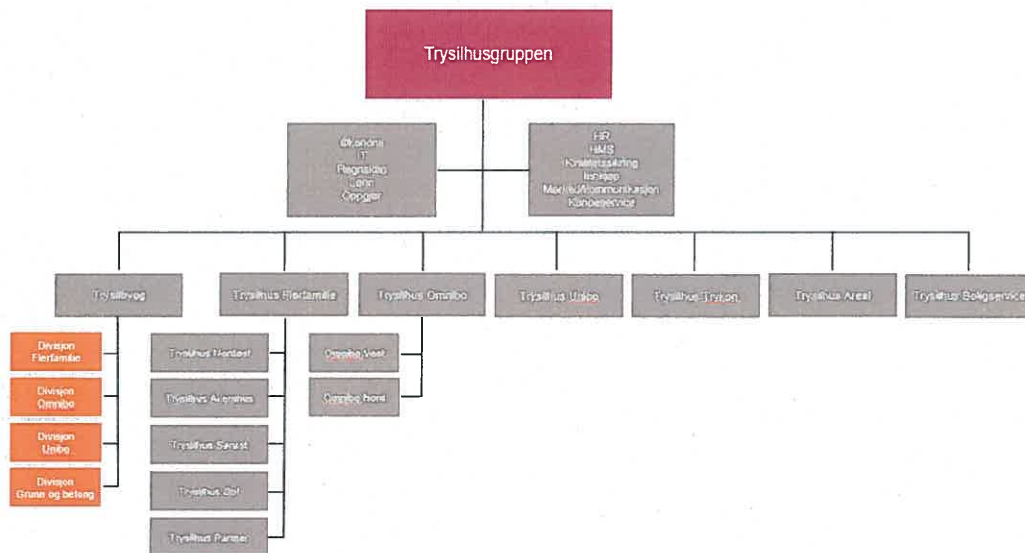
Trysilhusgruppen

Økonomi
IT
Regnskap
Lønn
Oppgjør

HR
HMS
Kvalitetssikring
Innkjøp
Marked/Kommunikasjon
Kundeservice

Trysilbygg

Trysilhus Flerfamilie

Trysilhus Omnibo

Trysilhus Unibo

Trysilhus Trykon

Trysilhus Areal

Trysilhus Boligservice

Divisjon Flerfamilie

Divisjon Omnibo

Divisjon Unibo

Divisjon Grunn og betong

Trysilhus Nordøst

Trysilhus Arendal

Trysilhus Sørøst

Trysilhus Sør

Trysilhus Partner

Omnibo Vest

Omnibo Nord